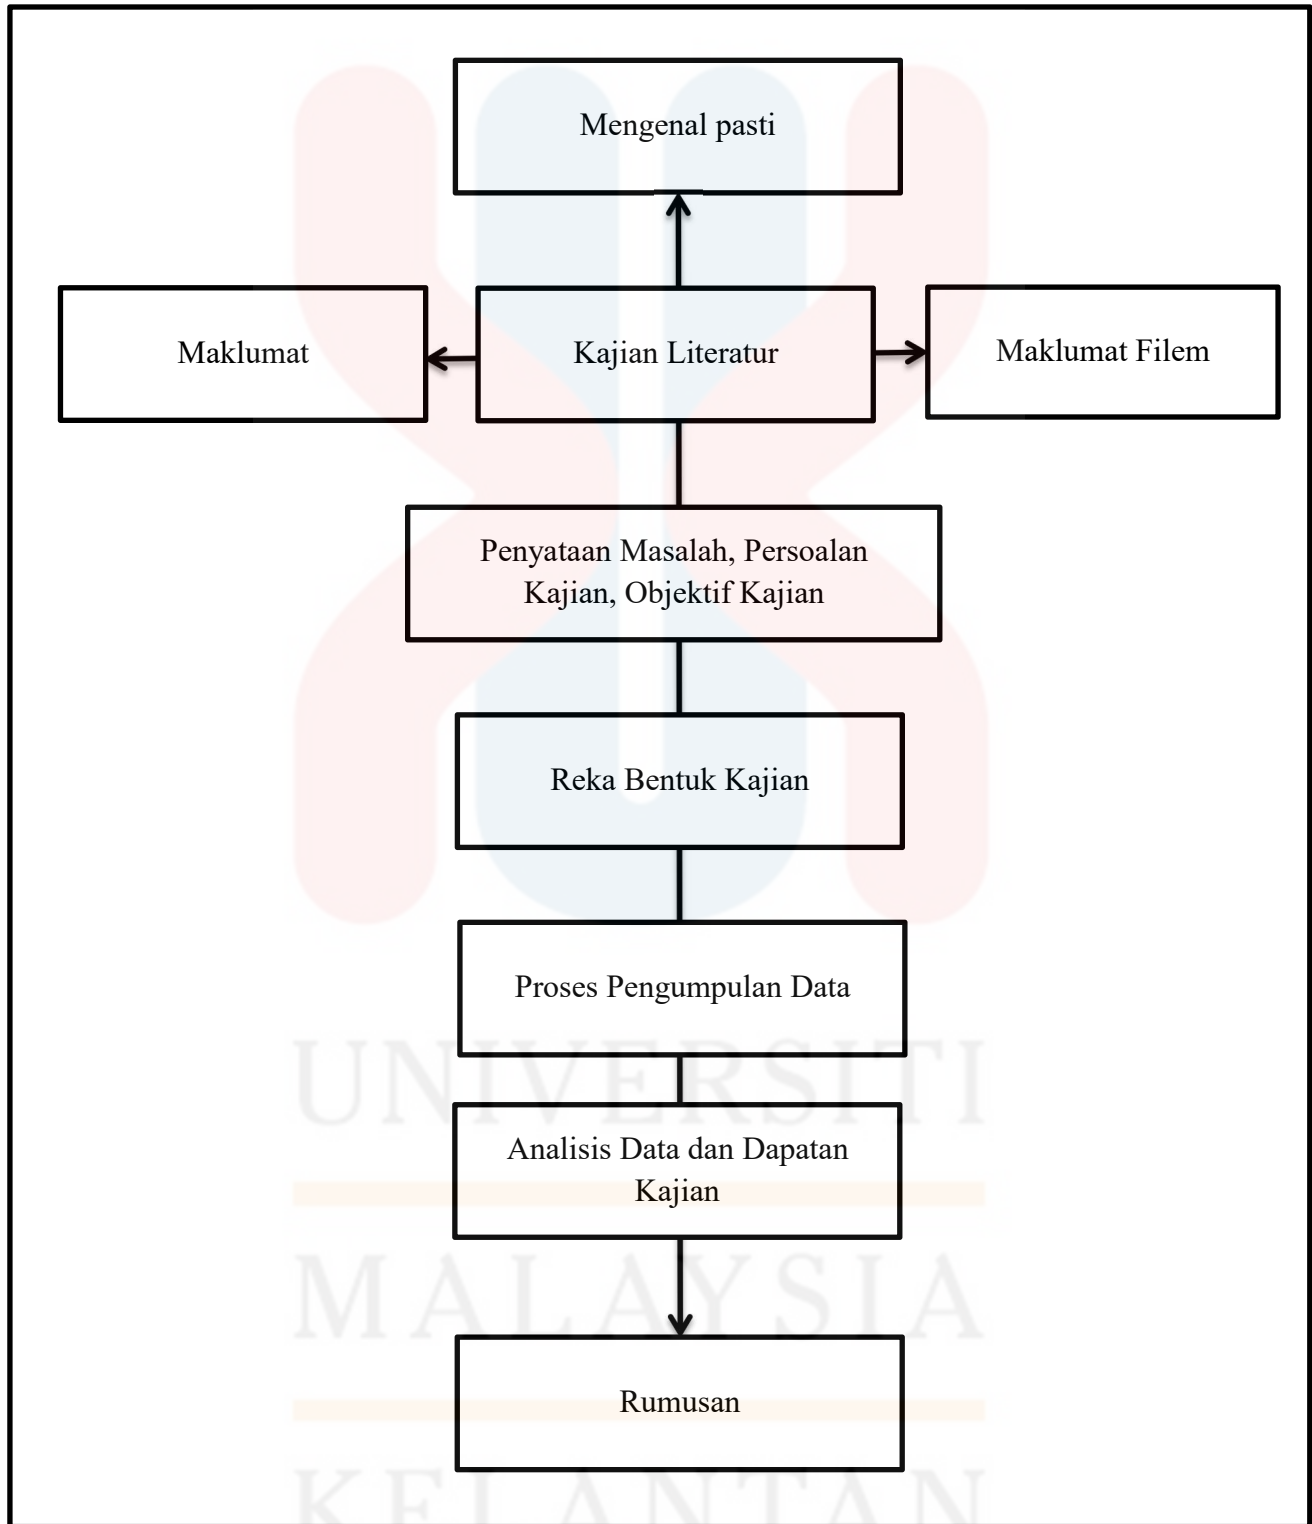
Mengenal pasti

Maklumat

Kajian Literatur

Maklumat Filem

Penyataan Masalah, Persoalan Kajian, Objektif Kajian

Reka Bentuk Kajian

Proses Pengumpulan Data

Analisis Data dan Dapatan Kajian

Rumusan

UNIVERSITI
MALAYSIA
KELANTAN